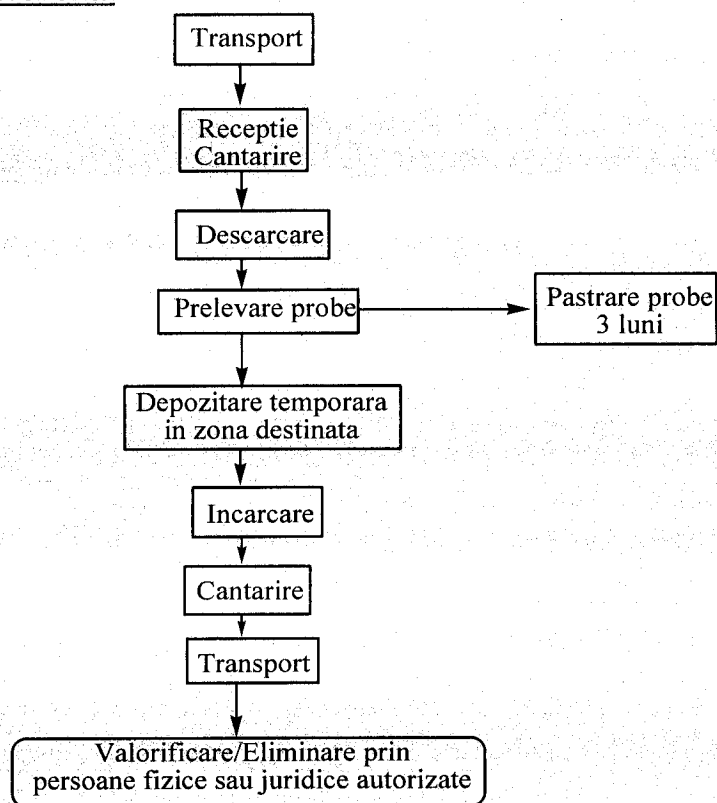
Transport

Receptie
Cantarire

Descarcare

Prelevare probe

Pastrare probe
3 luni

Depozitare temporara
in zona destinata

Incarcare

Cantarire

Transport

Valorificare/Eliminare prin
persoane fizice sau juridice autorizate